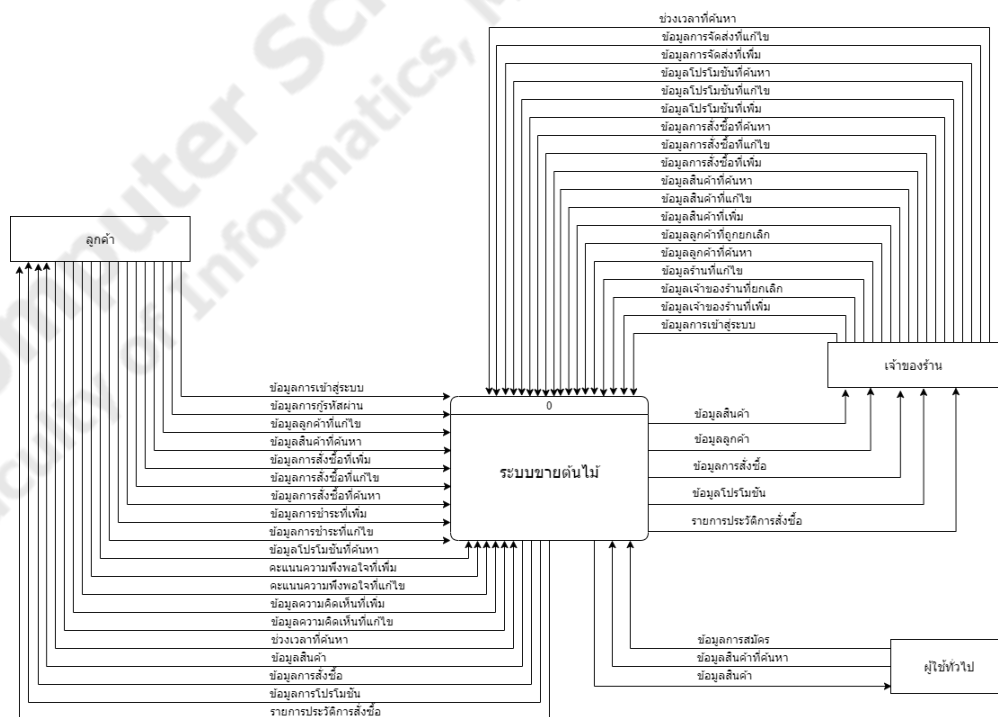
ช่วงเวลาที่ค้นหา
ข้อมูลการจัดส่งที่แก้ไข
ข้อมูลการจัดส่งที่เพิ่ม
ข้อมูลโปรโมชันที่ค้นหา
ข้อมูลโปรโมชันที่แก้ไข
ข้อมูลโปรโมชันที่เพิ่ม
ข้อมูลการสั่งซื้อที่ค้นหา
ข้อมูลการสั่งซื้อที่แก้ไข
ข้อมูลการสั่งซื้อที่เพิ่ม
ข้อมูลสินค้าที่ค้นหา
ข้อมูลสินค้าที่แก้ไข
ข้อมูลสินค้าที่เพิ่ม
ข้อมูลลูกค้าที่ถูกยกเลิก
ข้อมูลลูกค้าที่ค้นหา
ข้อมูลร้านที่แก้ไข
ข้อมูลเจ้าของร้านที่ยกเลิก
ข้อมูลเจ้าของร้านที่เพิ่ม
ข้อมูลการเข้าสู่ระบบ

ลูกค้า

เจ้าของร้าน

ข้อมูลการเข้าสู่ระบบ
ข้อมูลการกู้รหัสผ่าน
ข้อมูลลูกค้าที่แก้ไข
ข้อมูลสินค้าที่ค้นหา
ข้อมูลการสั่งซื้อที่เพิ่ม
ข้อมูลการสั่งซื้อที่แก้ไข
ข้อมูลการสั่งซื้อที่ค้นหา
ข้อมูลการชำระที่เพิ่ม
ข้อมูลการชำระที่แก้ไข
ข้อมูลโปรโมชันที่ค้นหา
คะแนนความพึงพอใจที่เพิ่ม
คะแนนความพึงพอใจที่แก้ไข
ข้อมูลความคิดเห็นที่เพิ่ม
ข้อมูลความคิดเห็นที่แก้ไข
ช่วงเวลาที่ค้นหา
ข้อมูลสินค้า
ข้อมูลการสั่งซื้อ
ข้อมูลการโปรโมชัน
รายการประวัติการสั่งซื้อ

0
ระบบขายต้นไม้

ข้อมูลสินค้า
ข้อมูลลูกค้า
ข้อมูลการสั่งซื้อ
ข้อมูลโปรโมชัน
รายการประวัติการสั่งซื้อ

ข้อมูลการสมัคร
ข้อมูลสินค้าที่ค้นหา
ข้อมูลสินค้า

ผู้ใช้ทั่วไป